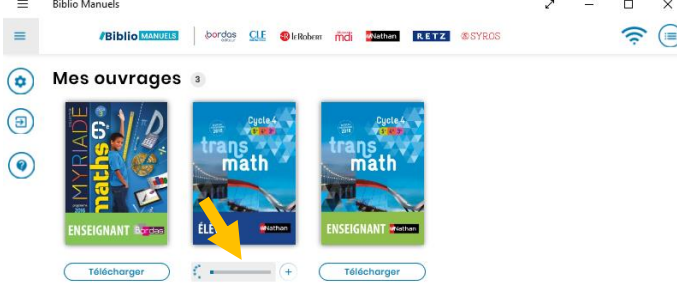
Biblio Manuels

#Biblio MANUELS | bordas CLE le Robert mdi Nathan RETZ SYROS

Mes ouvrages 3

MYRIADE maths 6e
ENSEIGNANT Bordas

Cycle 4
trans math
ÉLÈ Nathan

Cycle 4
trans math
ENSEIGNANT Nathan

Télécharger

Télécharger